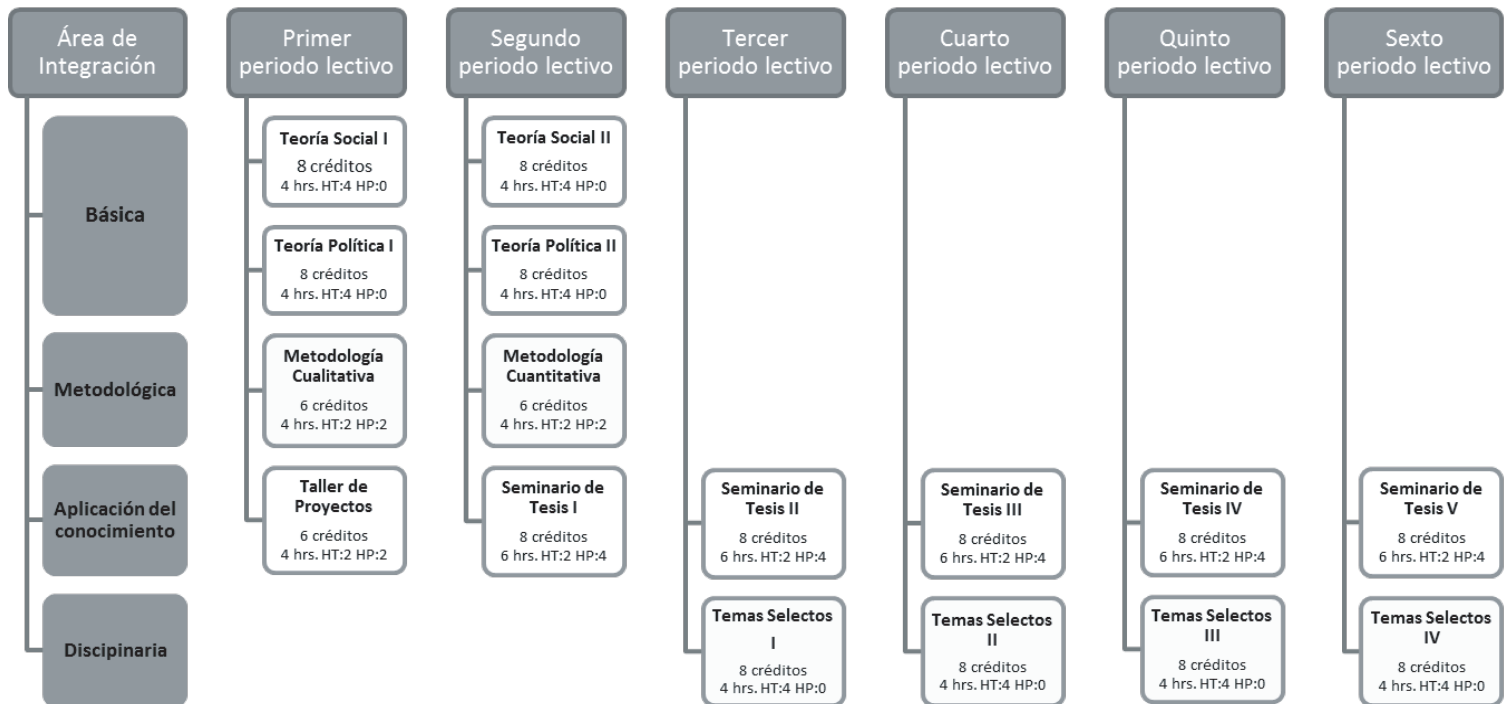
Área de Integración

Básica

Metodológica

Aplicación del conocimiento

Discipinaria

Primer periodo lectivo

Teoría Social I
8 créditos
4 hrs. HT:4 HP:0

Teoría Política I
8 créditos
4 hrs. HT:4 HP:0

Metodología Cualitativa
6 créditos
4 hrs. HT:2 HP:2

Taller de Proyectos
6 créditos
4 hrs. HT:2 HP:2

Segundo periodo lectivo

Teoría Social II
8 créditos
4 hrs. HT:4 HP:0

Teoría Política II
8 créditos
4 hrs. HT:4 HP:0

Metodología Cuantitativa
6 créditos
4 hrs. HT:2 HP:2

Seminario de Tesis I
8 créditos
6 hrs. HT:2 HP:4

Tercer periodo lectivo

Seminario de Tesis II
8 créditos
6 hrs. HT:2 HP:4

Temas Selectos I
8 créditos
4 hrs. HT:4 HP:0

Cuarto periodo lectivo

Seminario de Tesis III
8 créditos
6 hrs. HT:2 HP:4

Temas Selectos II
8 créditos
4 hrs. HT:4 HP:0

Quinto periodo lectivo

Seminario de Tesis IV
8 créditos
6 hrs. HT:2 HP:4

Temas Selectos III
8 créditos
4 hrs. HT:4 HP:0

Sexto periodo lectivo

Seminario de Tesis V
8 créditos
6 hrs. HT:2 HP:4

Temas Selectos IV
8 créditos
4 hrs. HT:4 HP:0